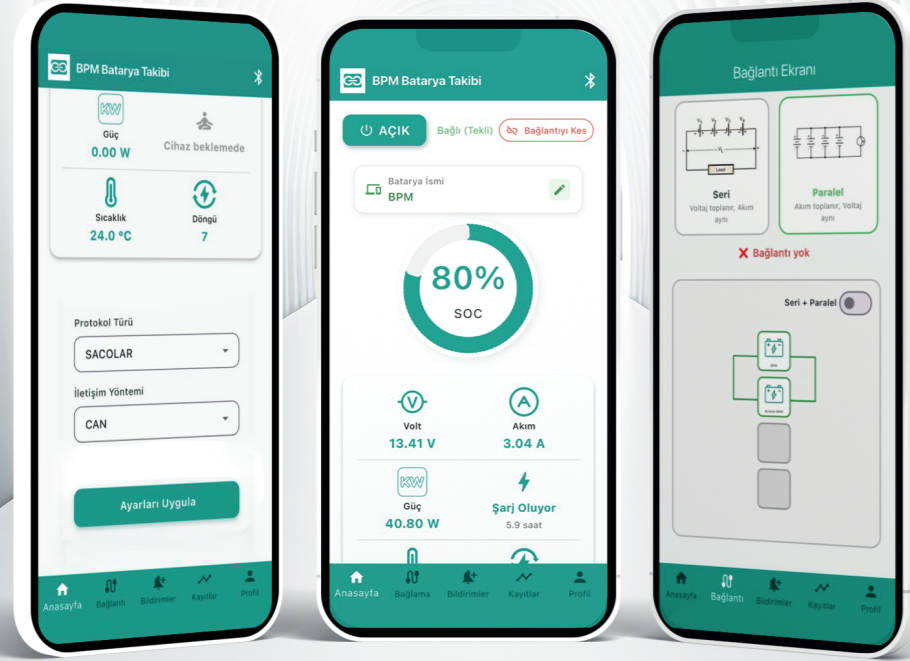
BPM Batarya Takibi

KW
Güç
0.00 W

Cihaz beklemede

Sıcaklık
24.0 °C

Döngü
7

Protokol Türü
SACOLAR

İletişim Yöntemi
CAN

Ayarları Uygula

Anasayfa Bağlantı Bildirimler Kayıtlar Profil

BPM Batarya Takibi

AÇIK
Bağlı (Tekli)
Bağlantıyı Kes

Batarya İsmi
BPM

80%
SOC

Volt
13.41 V

Akım
3.04 A

KW
Güç
40.80 W

Şarj Oluyor
5.9 saat

Anasayfa Bağlama Bildirimler Kayıtlar Profil

Bağlantı Ekranı

Load

Seri
Voltaj toplanır, Akım aynı

Paralel
Akım toplanır, Voltaj aynı

Bağlantı yok

Seri + Paralel

Anasayfa Bağlantı Bildirimler Kayıtlar Profil